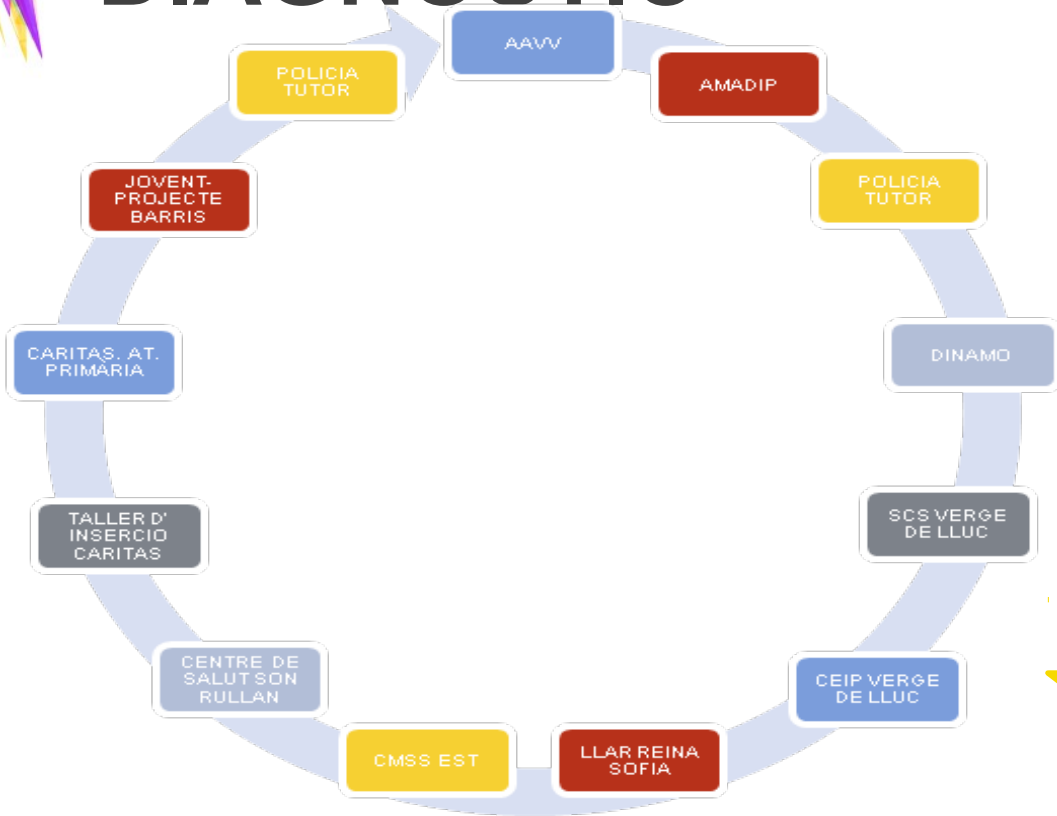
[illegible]

AAVV

AMADIP

POLICIA TUTOR

DINAMO

SCS VERGE DE LLUC

CEIP VERGE DE LLUC

LLAR REINA SOFIA

CMSS EST

CENTRE DE SALUT SON RULLAN

TALLER D' INSERCIO CARITAS

CARITAS. AT. PRIMARIA

JOVENT-PROJECTE BARRIS

POLICIA TUTOR